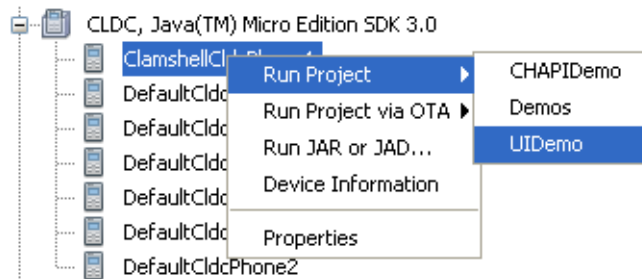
CLDC, Java(TM) Micro Edition SDK 3.0
ClamshellCldc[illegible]
DefaultCldc
DefaultCldc
DefaultCldc
DefaultCldc
DefaultCldc
DefaultCldcPhone2

Run Project
Run Project via OTA
Run JAR or JAD...
Device Information
Properties

CHAPIDemo
Demos
UIDemo